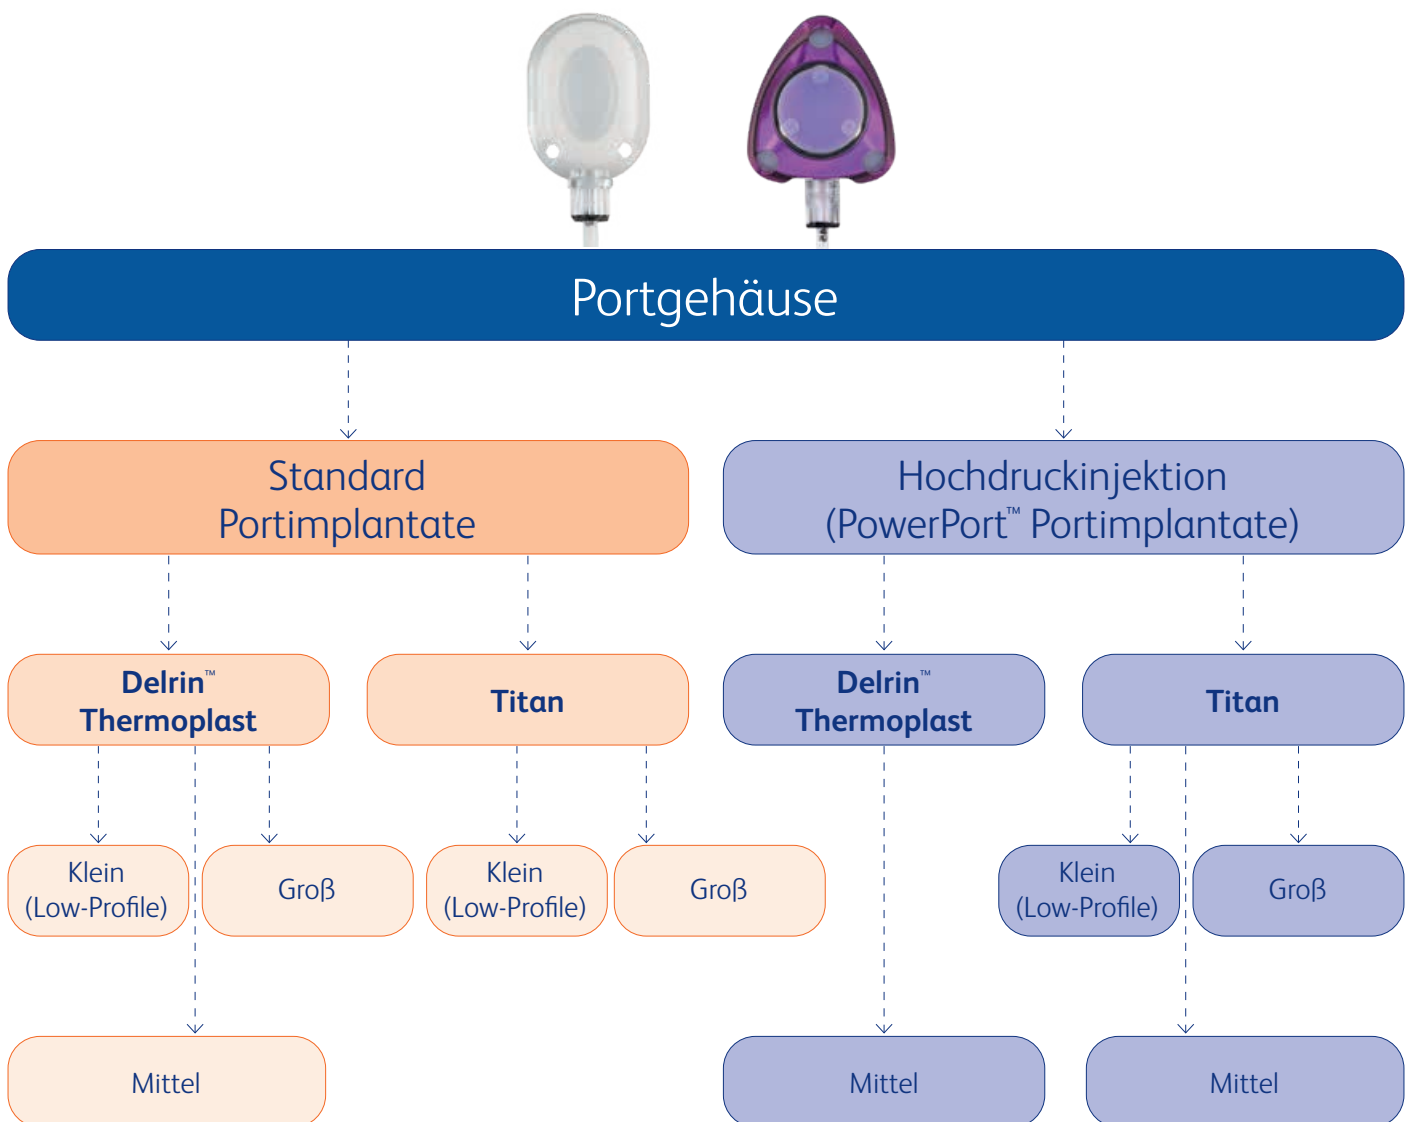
Portgehäuse

Standard Portimplantate

Hochdruckinjektion (PowerPort™ Portimplantate)

Delrin™ Thermoplast

Titan

Delrin™ Thermoplast

Titan

Klein (Low-Profile)

Groß

Klein (Low-Profile)

Groß

Klein (Low-Profile)

Groß

Mittel

Mittel

Mittel